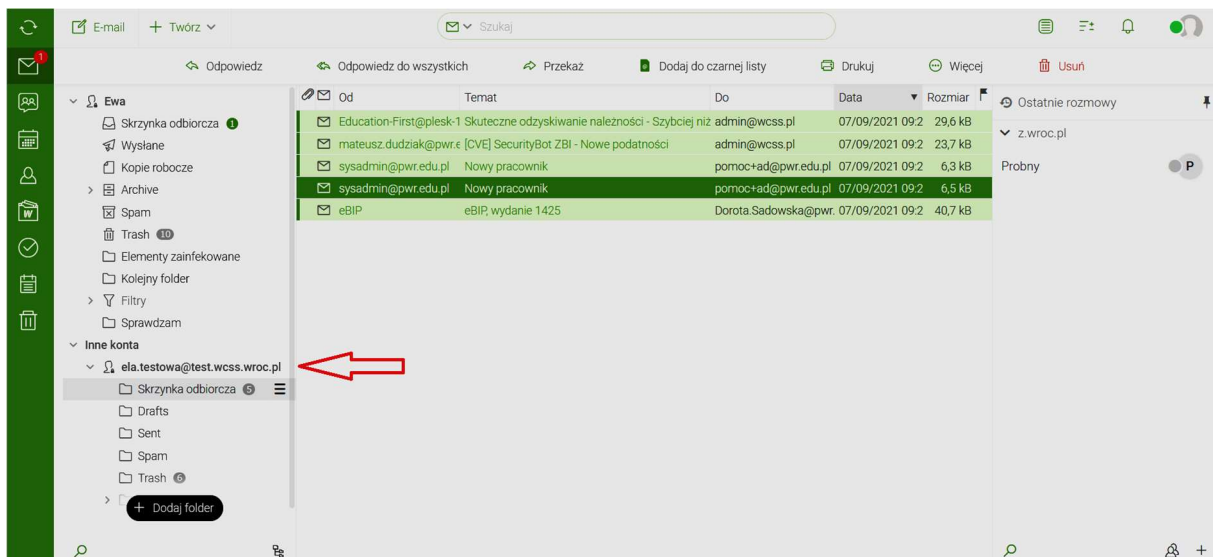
1

E-mail + Twórz

Szukaj

Odpowiedz Odpowiedz do wszystkich Przekaż Dodaj do czarnej listy Drukuj Więcej Usuń

Ewa
Skrzynka odbiorcza 1
Wysłane
Kopie robocze
Archive
Spam
Trash 10
Elementy zainfekowane
Kolejny folder
Filtry
Sprawdzam
Inne konta
ela.testowa@test.wcss.wroc.pl
Skrzynka odbiorcza 5
Drafts
Sent
Spam
Trash 6
+ Dodaj folder

| Od | Temat | Do | Data | Rozmiar |
|---|---|---|---|---|
| Education-First@plesk-1 | Skuteczne odzyskiwanie należności - Szybciej niż | admin@wcss.pl | 07/09/2021 09:2 | 29,6 kB |
| mateusz.dudziak@pwr.e | [CVE] SecurityBot ZBI - Nowe podatności | admin@wcss.pl | 07/09/2021 09:2 | 23,7 kB |
| sysadmin@pwr.edu.pl | Nowy pracownik | pomoc+ad@pwr.edu.pl | 07/09/2021 09:2 | 6,3 kB |
| sysadmin@pwr.edu.pl | Nowy pracownik | pomoc+ad@pwr.edu.pl | 07/09/2021 09:2 | 6,5 kB |
| eBIP | eBIP, wydanie 1425 | Dorota.Sadowska@pwr. | 07/09/2021 09:2 | 40,7 kB |

Ostatnie rozmowy
z.wroc.pl
Probny P